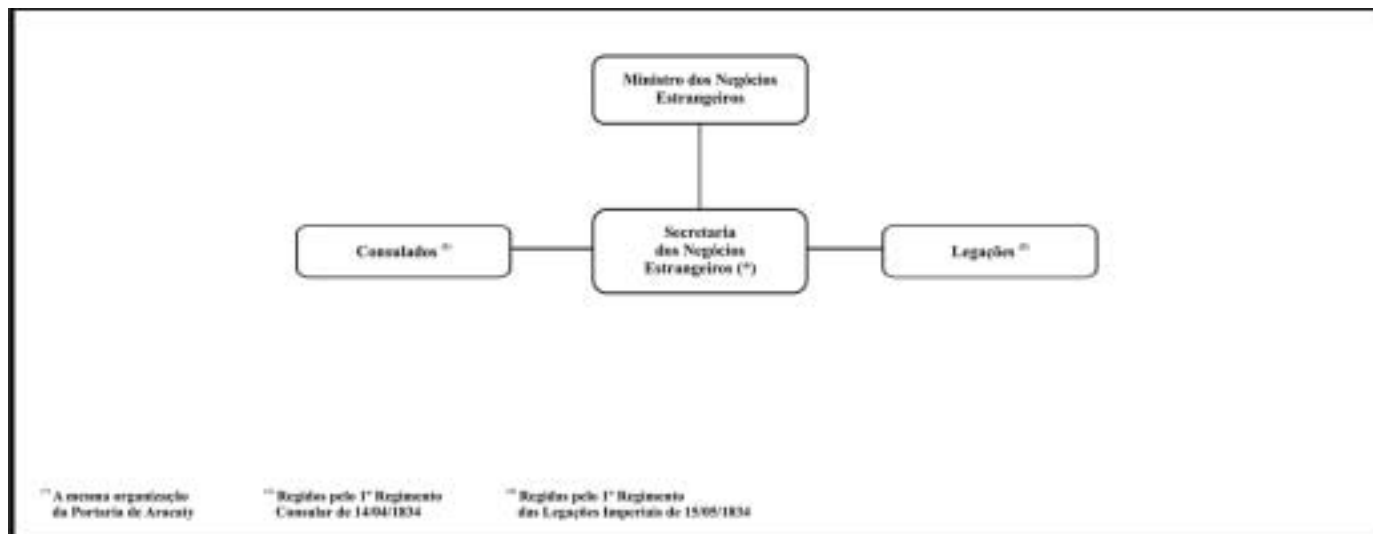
Ministro dos Negócios Estrangeiros

Consulados $^{(1)}$

Secretaria dos Negócios Estrangeiros (*)

Legações $^{(2)}$

$^{(*)}$ A mesma organização da Portaria de Aracaty

$^{(1)}$ Regidos pelo 1º Regimento Consular de 14/04/1834

$^{(2)}$ Regidas pelo 1º Regimento das Legações Imperiais de 15/05/1834